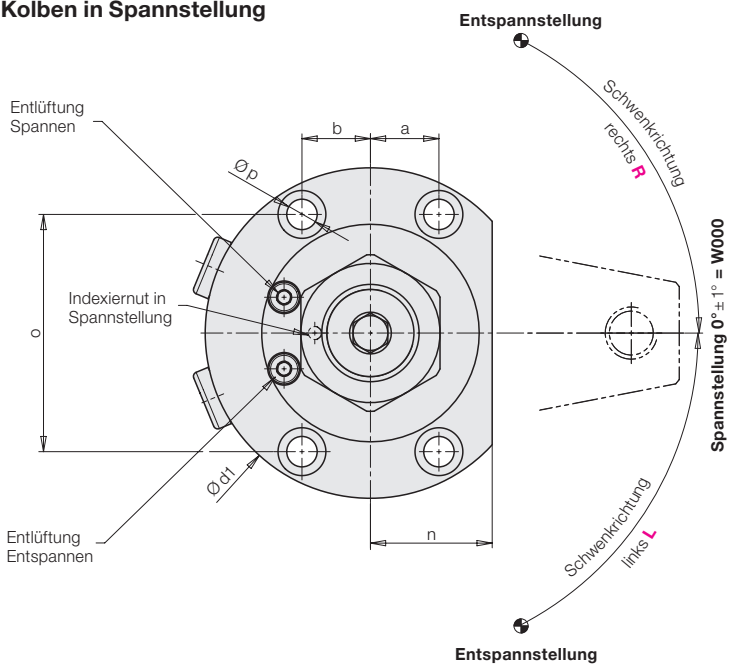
Kolben in Spannstellung

Entspannstellung

Schwenkrichtung rechts R

Entlüftung Spannen

b

a

Øp

o

Indexiernut in Spannstellung

Spannstellung 0° ± 1° = W000

Ød1

Entlüftung Entspannen

n

Schwenkrichtung links L

Entspannstellung